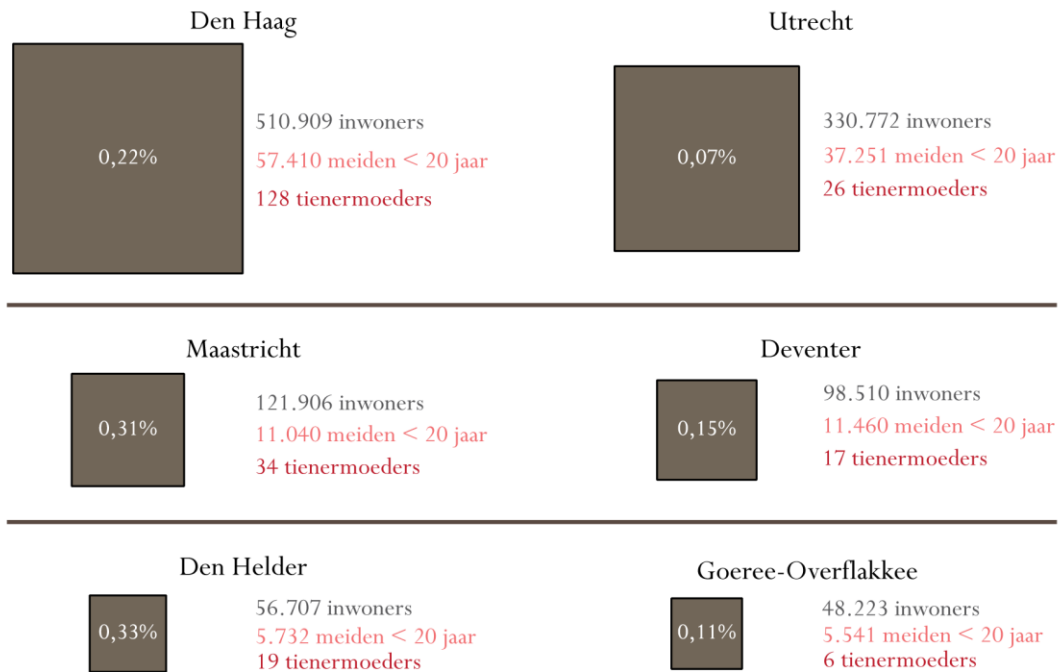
Den Haag

0,22%

510.909 inwoners

57.410 meiden < 20 jaar

128 tienermoeders

Utrecht

0,07%

330.772 inwoners

37.251 meiden < 20 jaar

26 tienermoeders

Maastricht

0,31%

121.906 inwoners

11.040 meiden < 20 jaar

34 tienermoeders

Deventer

0,15%

98.510 inwoners

11.460 meiden < 20 jaar

17 tienermoeders

Den Helder

0,33%

56.707 inwoners

5.732 meiden < 20 jaar

19 tienermoeders

Goeree-Overflakkee

0,11%

48.223 inwoners

5.541 meiden < 20 jaar

6 tienermoeders